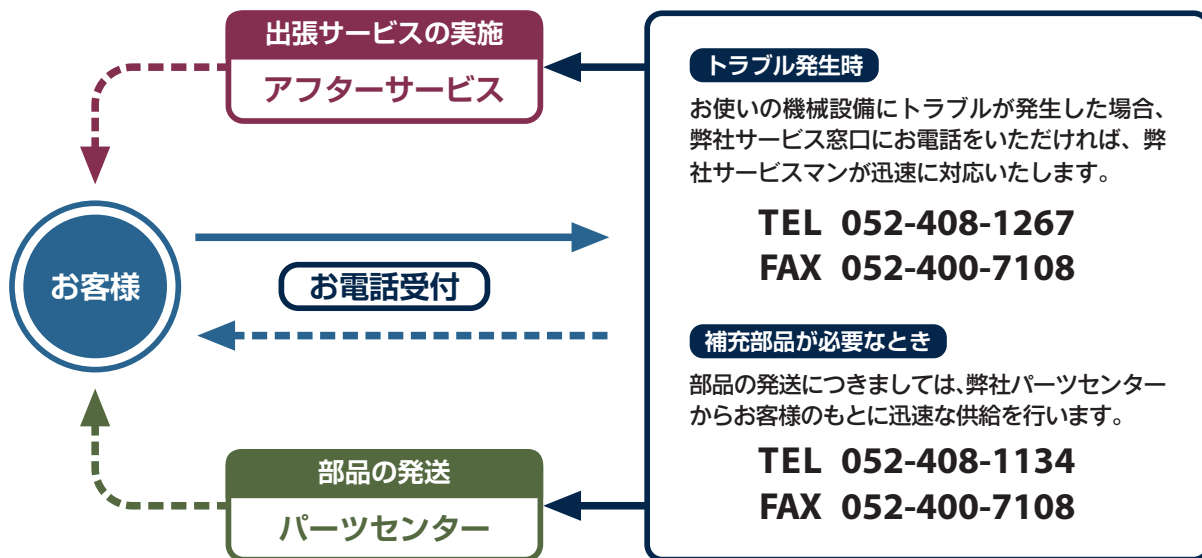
出張サービスの実施

アフターサービス

お客様

お電話受付

部品の発送

パーツセンター

トラブル発生時

お使いの機械設備にトラブルが発生した場合、弊社サービス窓口にお電話をいただければ、弊社サービスマンが迅速に対応いたします。

TEL 052-408-1267
FAX 052-400-7108

補充部品が必要なとき

部品の発送につきましては､弊社パーツセンターからお客様のもとに迅速な供給を行います。

TEL 052-408-1134
FAX 052-400-7108